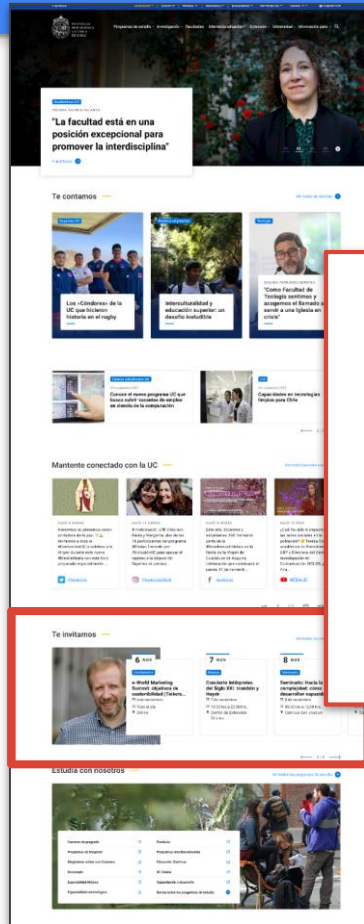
"La facultad está en una posición excepcional para promover la interdisciplina"

Te contamos

Los «Cóndores» de la UC que hicieron historia en el rugby

Interculturalidad y educación superior: un desafío ineludible

"Como Facultad de Teología sentimos y acogemos el llamado a servir a una Iglesia en crisis"

Conoce el nuevo programa UC que busca subir vacantes de empleo en ciencia de la computación

Capacidades en tecnologías limpias para Chile

Mantente conectado con la UC

Te invitamos

6 NOV

7 NOV

8 NOV

Concierto Intérpretes del Siglo XXI: tradición y hoy

Estudia con nosotros